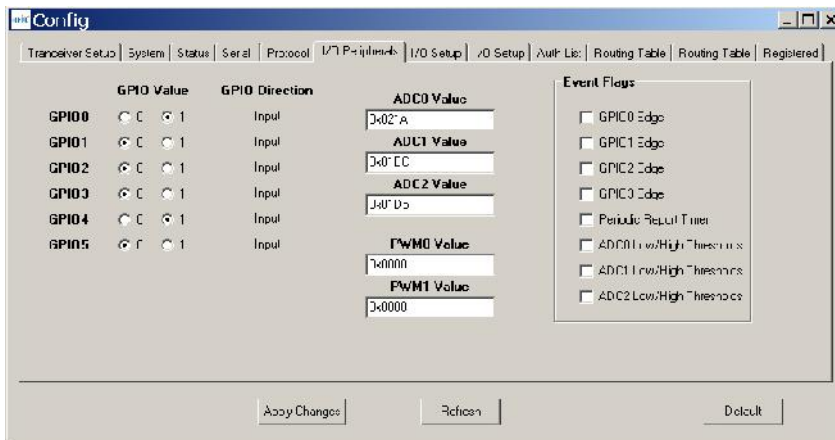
Config

Transceiver Setup | System | Status | Serial | Protocol | I/O Peripherals | I/O Setup | I/O Setup | Auth List | Routing Table | Routing Table | Registered

| | GPIO Value | GPIO Direction |
|---|---|---|
| GPIO0 | ○ 0 ● 1 | Input |
| GPIO1 | ● 0 ○ 1 | Input |
| GPIO2 | ● 0 ○ 1 | Input |
| GPIO3 | ● 0 ○ 1 | Input |
| GPIO4 | ○ 0 ● 1 | Input |
| GPIO5 | ● 0 ○ 1 | Input |

ADC0 Value
0x021A
ADC1 Value
0x01EC
ADC2 Value
0x01D5

PWM0 Value
0x0000
PWM1 Value
0x0000

Event Flags
GPIO0 Edge
GPIO1 Edge
GPIO2 Edge
GPIO3 Edge
Periodic Report Timer
ADC0 Low/High Thresholds
ADC1 Low/High Thresholds
ADC2 Low/High Thresholds

Apply Changes
Refresh
Default